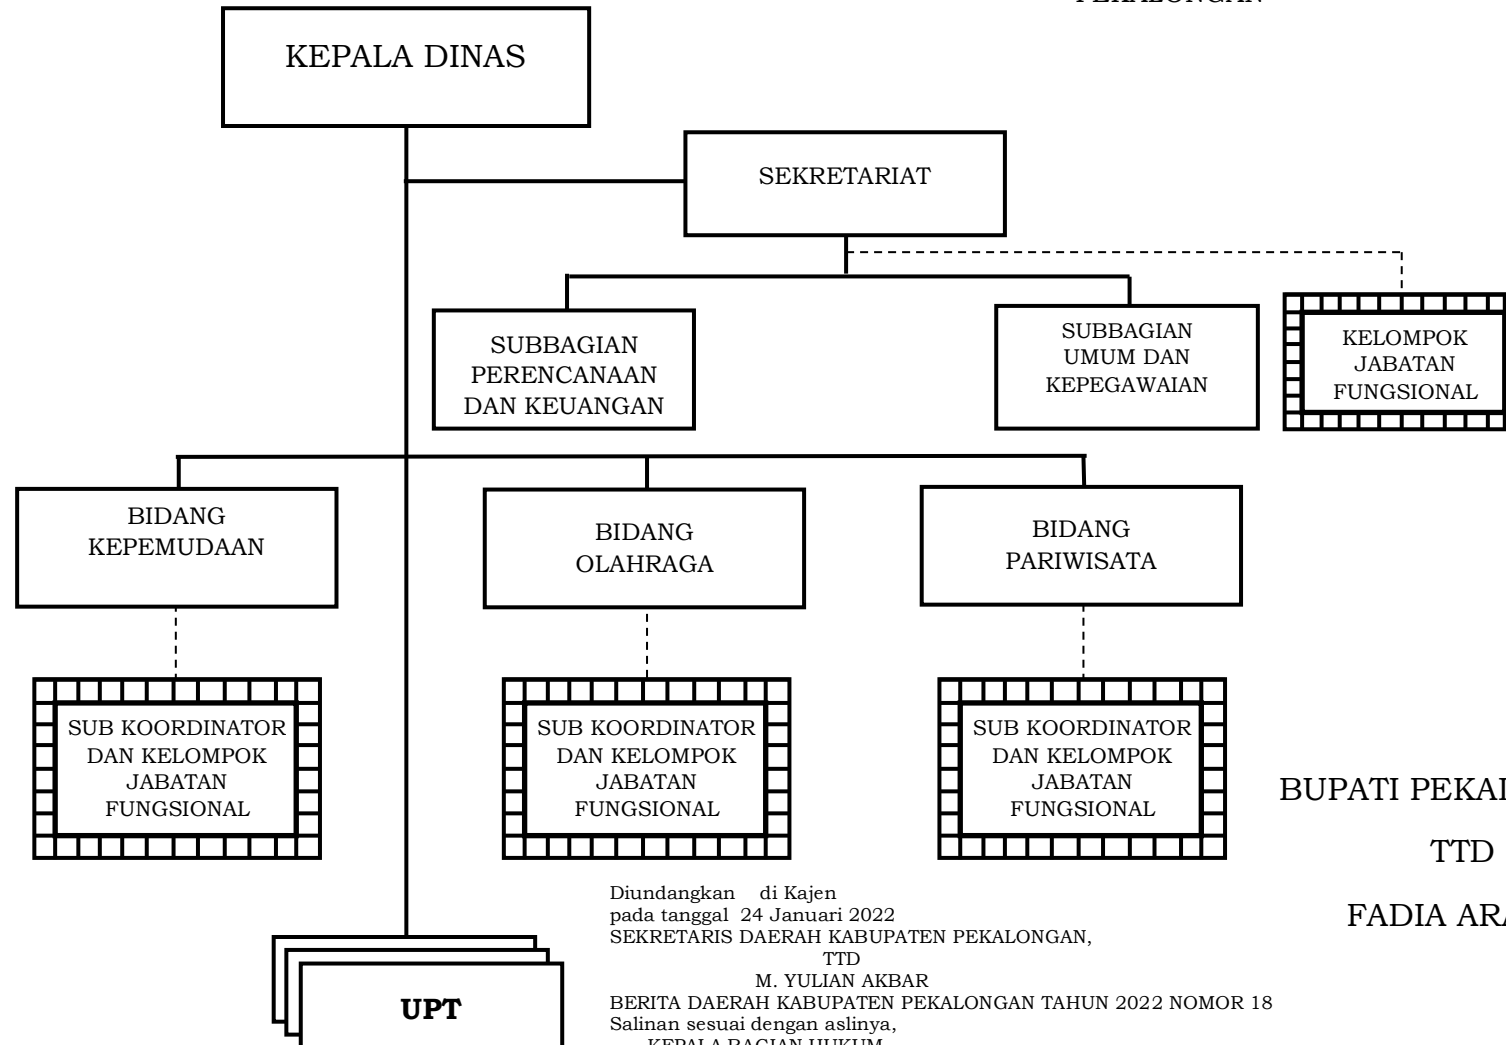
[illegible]

KEPALA DINAS

SEKRETARIAT

SUBBAGIAN PERENCANAAN DAN KEUANGAN

SUBBAGIAN UMUM DAN KEPEGAWAIAN

KELOMPOK JABATAN FUNGSIONAL

BIDANG KEPEMUDAAN

BIDANG OLAHRAGA

BIDANG PARIWISATA

SUB KOORDINATOR DAN KELOMPOK JABATAN FUNGSIONAL

SUB KOORDINATOR DAN KELOMPOK JABATAN FUNGSIONAL

SUB KOORDINATOR DAN KELOMPOK JABATAN FUNGSIONAL

BUPATI PEKA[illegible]

TTD

FADIA AR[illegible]

UPT

Diundangkan di Kajen
pada tanggal 24 Januari 2022
SEKRETARIS DAERAH KABUPATEN PEKALONGAN,
TTD
M. YULIAN AKBAR
BERITA DAERAH KABUPATEN PEKALONGAN TAHUN 2022 NOMOR 18
Salinan sesuai dengan aslinya,
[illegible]